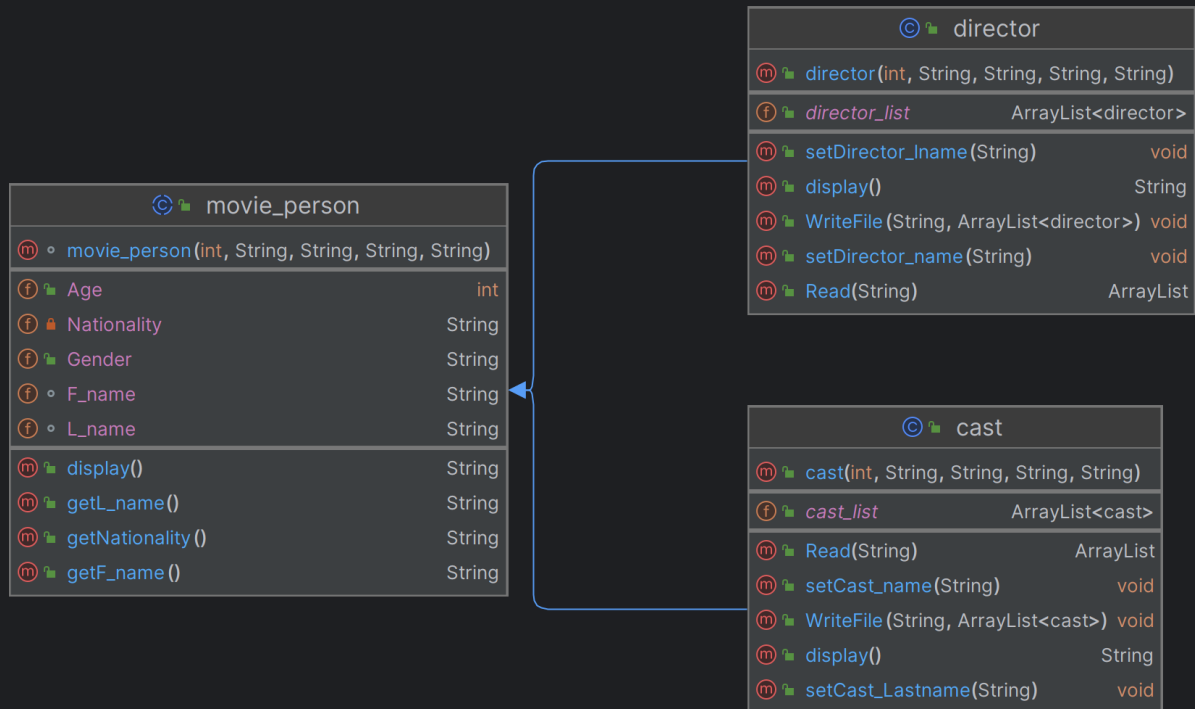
director

director(int, String, String, String, String)

director_list ArrayList<director>

setDirector_lname(String) void
display() String
WriteFile(String, ArrayList<director>) void
setDirector_name(String) void
Read(String) ArrayList

movie_person

movie_person(int, String, String, String, String)

Age int
Nationality String
Gender String
F_name String
L_name String

display() String
getL_name() String
getNationality() String
getF_name() String

cast

cast(int, String, String, String, String)

cast_list ArrayList<cast>

Read(String) ArrayList
setCast_name(String) void
WriteFile(String, ArrayList<cast>) void
display() String
setCast_Lastname(String) void